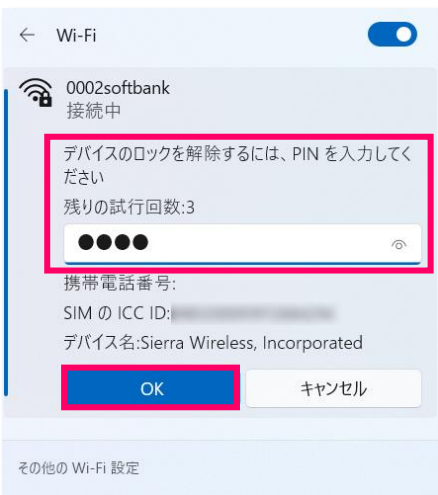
← Wi-Fi

0002softbank
接続中

デバイスのロックを解除するには、PIN を入力してください
残りの試行回数:3
●●●●

携帯電話番号:
SIM の ICC ID:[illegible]
デバイス名:Sierra Wireless, Incorporated

OK
キャンセル

その他の Wi-Fi 設定